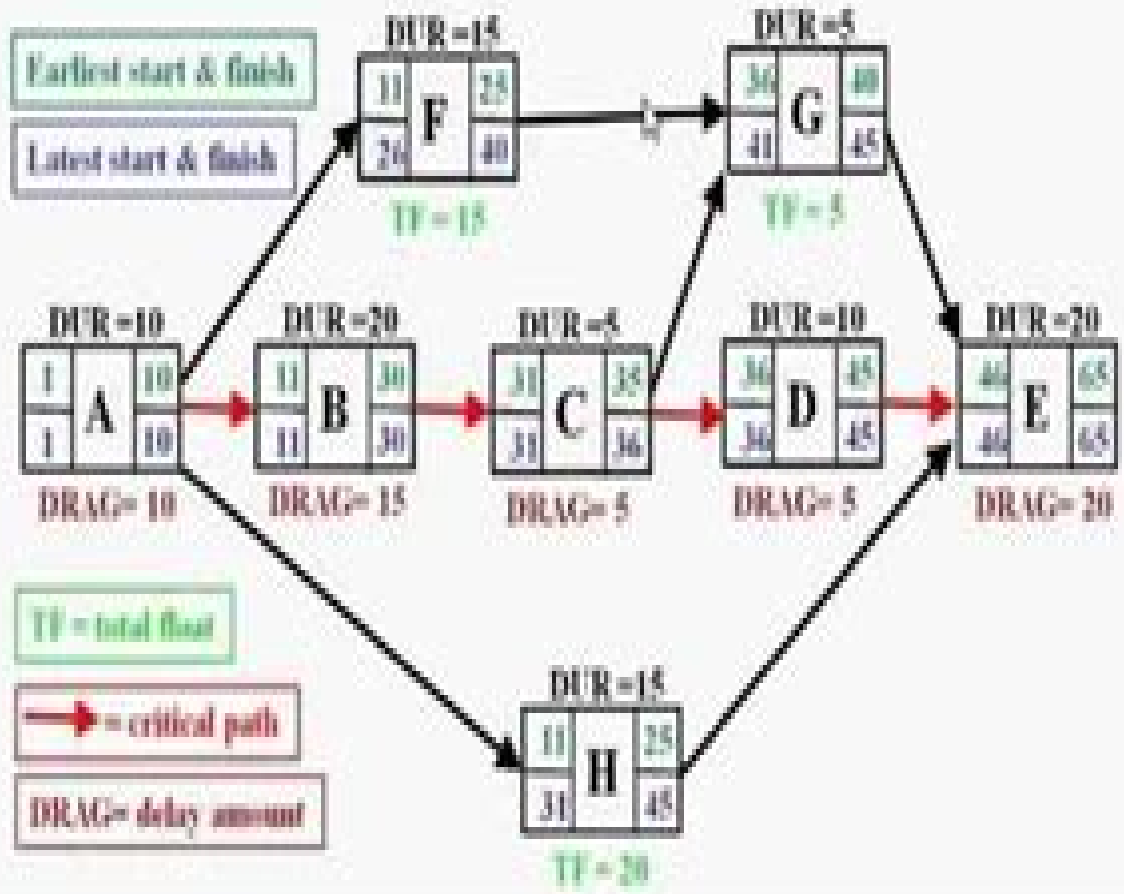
Earliest start & finish

Latest start & finish

DUR =15
11 F 25
26 40
TF = 15

DUR =5
36 G 40
41 45
TF = 5

DUR =10
1 A 10
1 10
DRAG= 10

DUR =20
11 B 30
11 30
DRAG= 15

DUR =5
31 C 35
31 36
DRAG= 5

DUR =10
36 D 45
36 45
DRAG= 5

DUR =20
46 E 65
46 65
DRAG= 20

TF = total float

= critical path

DRAG= delay amount

DUR =15
11 H 25
31 45
TF = 20